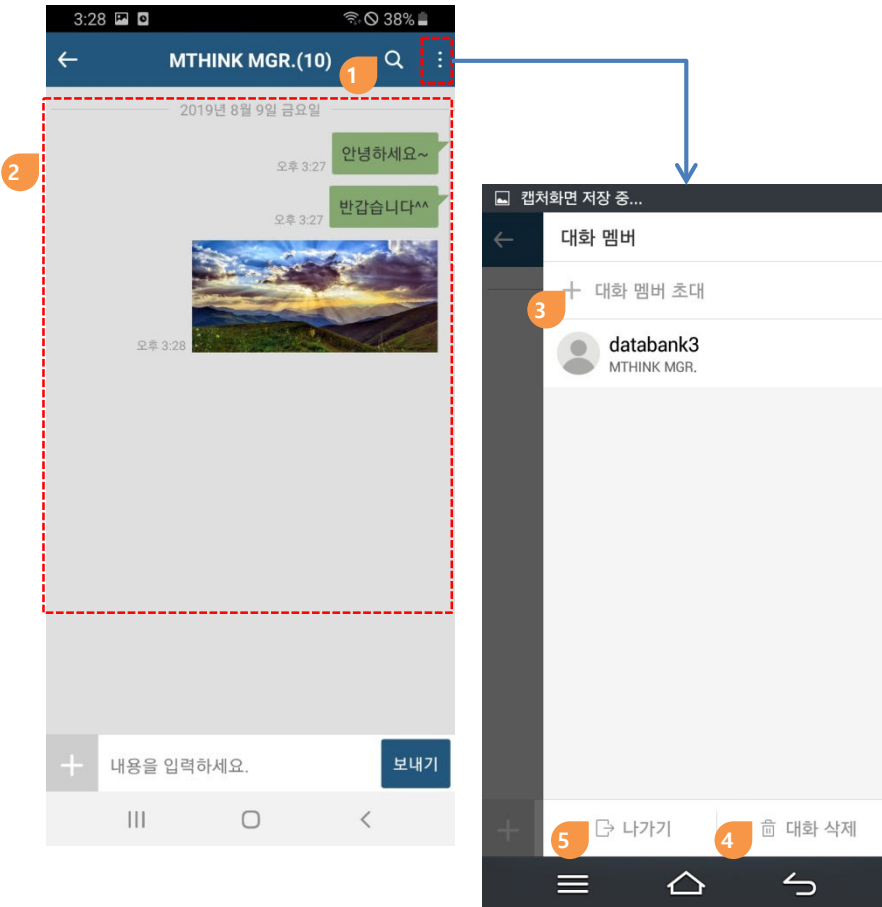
3:28 38%

MTHINK MGR.(10)

1

2019년 8월 9일 금요일

2

오후 3:27 안녕하세요~

오후 3:27 반갑습니다^^

오후 3:28

내용을 입력하세요.

보내기

캡처화면 저장 중...

대화 멤버

대화 멤버 초대

3

databank3
MTHINK MGR.

5 나가기

4 대화 삭제